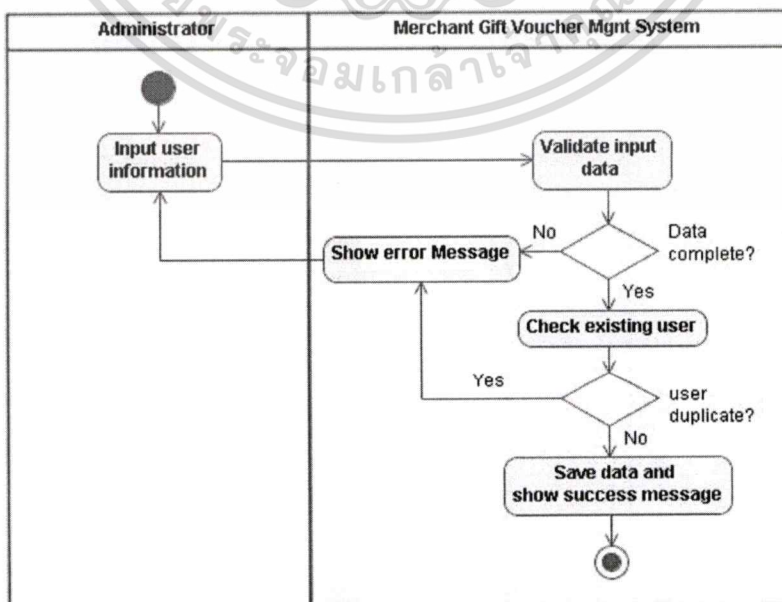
Administrator

Merchant Gift Voucher Mgnt System

ระจอมเกล้าเจ้า

Input user information

Validate input data

No

Data complete?

Show error Message

Yes

Check existing user

Yes

user duplicate?

No

Save data and show success message